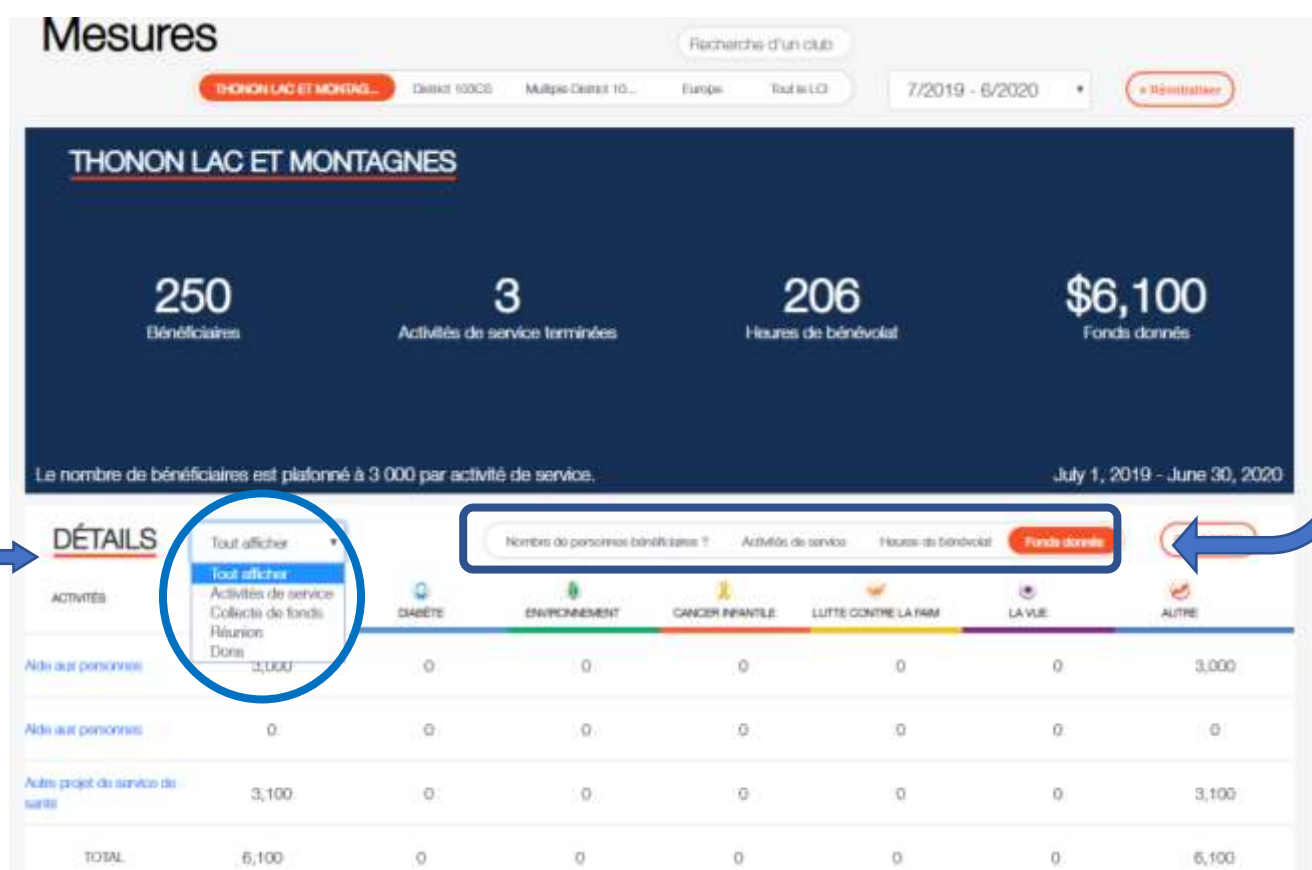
Mesures

Recherche d'un club

THONON LAC ET MONTAG... District 103CS Multiple District 10... Europe Tout le LCI

7/2019 - 6/2020

× Réinitialiser

THONON LAC ET MONTAGNES

250
Bénéficiaires

3
Activités de service terminées

206
Heures de bénévolat

$6,100
Fonds donnés

Le nombre de bénéficiaires est plafonné à 3 000 par activité de service.

July 1, 2019 - June 30, 2020

DÉTAILS

Tout afficher
Tout afficher
Activités de service
Collecte de fonds
Réunion
Dons

Nombre de personnes bénéficiaires ? Activités de service Heures de bénévolat Fonds donnés

| ACTIVITÉS | | DIABÈTE | ENVIRONNEMENT | CANCER INFANTILE | LUTTE CONTRE LA FAIM | LA VUE | AUTRE |
|---|---|---|---|---|---|---|---|
| Aide aux personnes | 3,000 | 0 | 0 | 0 | 0 | 0 | 3,000 |
| Aide aux personnes | 0 | 0 | 0 | 0 | 0 | 0 | 0 |
| Autre projet de service de santé | 3,100 | 0 | 0 | 0 | 0 | 0 | 3,100 |
| TOTAL | 6,100 | 0 | 0 | 0 | 0 | 0 | 6,100 |